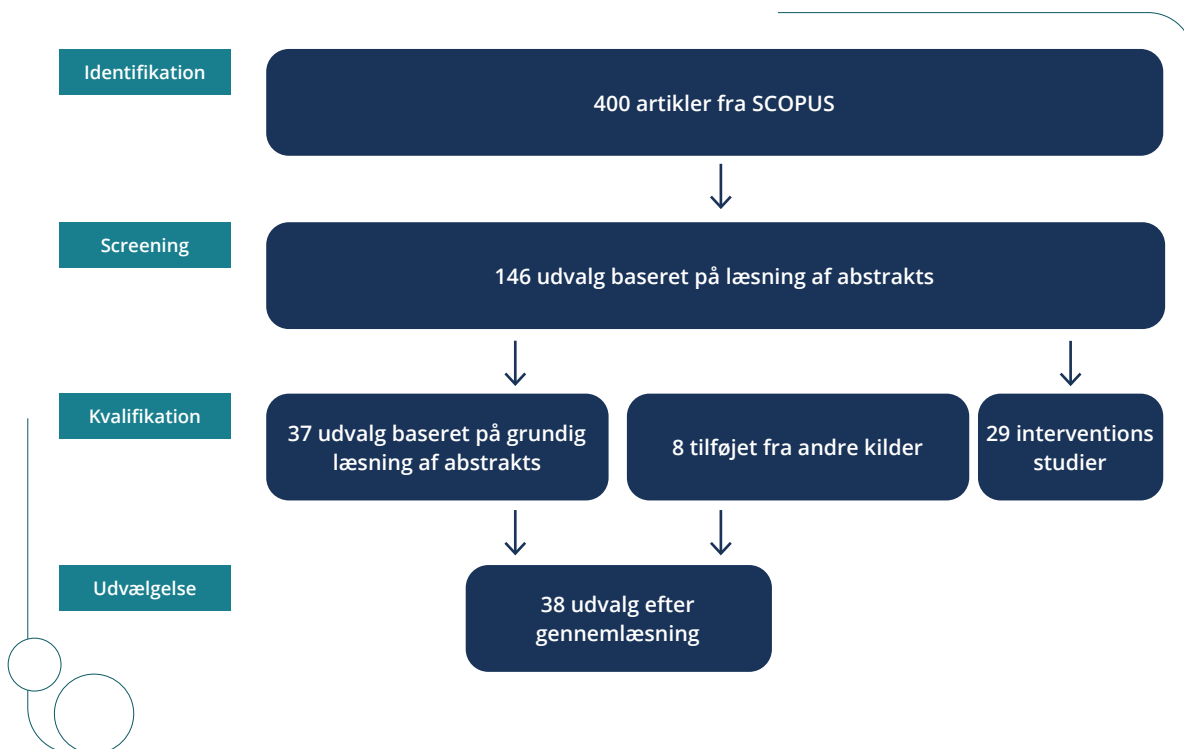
Identifikation

400 artikler fra SCOPUS

Screening

146 udvalg baseret på læsning af abstrakts

Kvalifikation

37 udvalg baseret på grundig læsning af abstrakts

8 tilføjet fra andre kilder

29 interventions studier

Udvælgelse

38 udvalg efter gennemlæsning